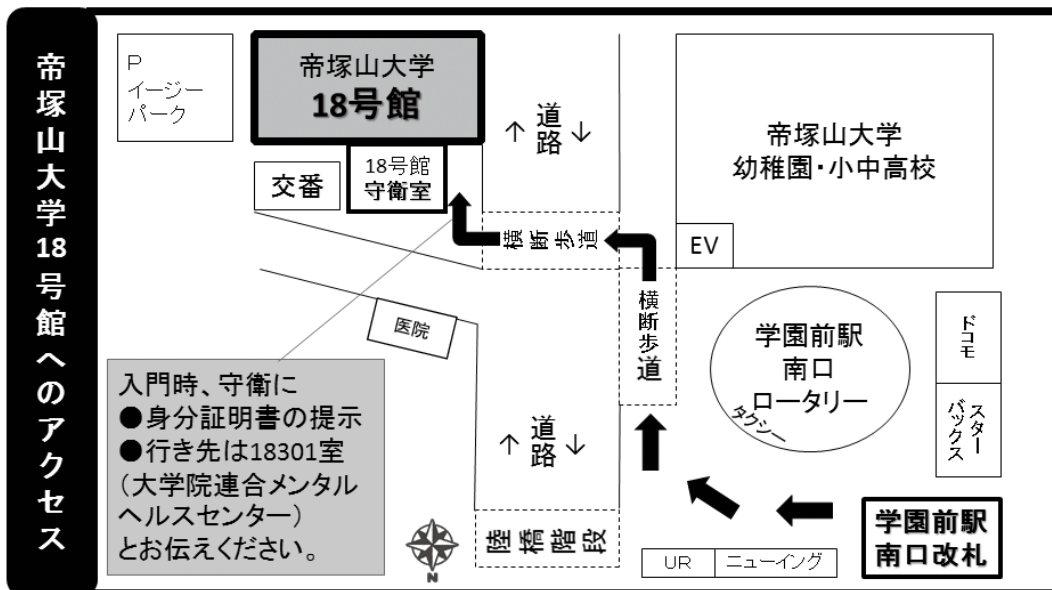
帝塚山大学18号館へのアクセス

P
イージーパーク

帝塚山大学
18号館

18号館
守衛室

交番

↑道路↓

帝塚山大学
幼稚園・小中高校

EV

横断歩道

横断歩道

医院

学園前駅
南口
ロータリー

タクシー

ドコモ

スターバックス

入門時、守衛に
●身分証明書の提示
●行き先は18301室
（大学院連合メンタルヘルスセンター）
とお伝えください。

↑道路↓

陸橋階段

N

UR　ニューイング

学園前駅
南口改札